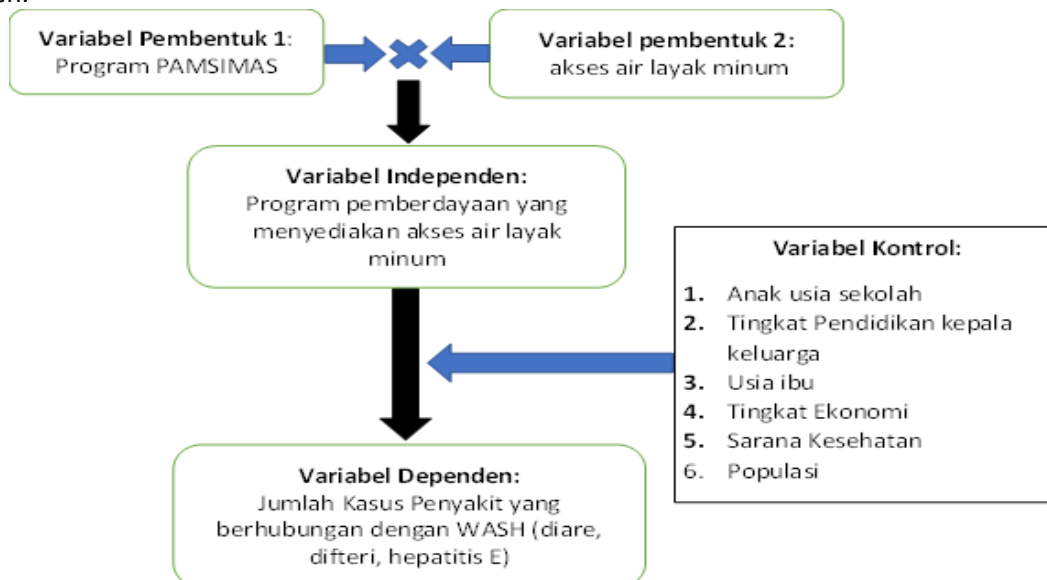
Variabel Pembentuk 1: Program PAMSIMAS

Variabel pembentuk 2: akses air layak minum

Variabel Independen: Program pemberdayaan yang menyediakan akses air layak minum

Variabel Kontrol:
1. Anak usia sekolah
2. Tingkat Pendidikan kepala keluarga
3. Usia ibu
4. Tingkat Ekonomi
5. Sarana Kesehatan
6. Populasi

Variabel Dependen: Jumlah Kasus Penyakit yang berhubungan dengan WASH (diare, difteri, hepatitis E)